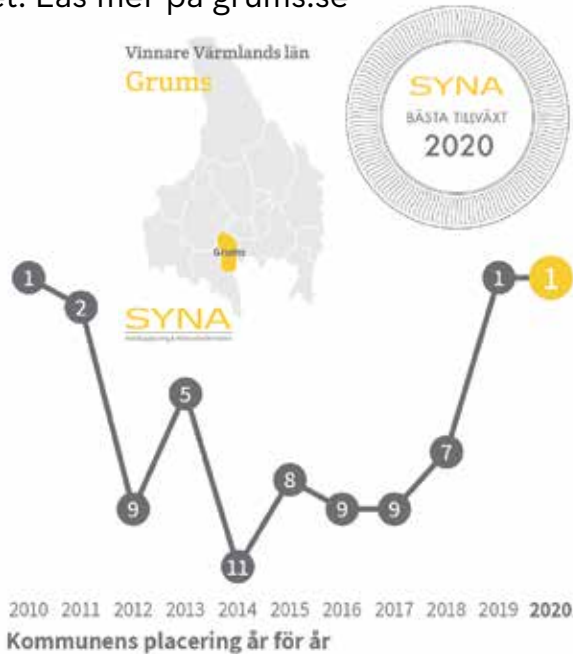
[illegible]t. Läs mer på grums.se

Vinnare Värmlands län
Grums

SYNA
BÄSTA TILLVÄXT
2020

Grums

SYNA
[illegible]

1 2 9 5 11 8 9 9 7 1 1

2010 2011 2012 2013 2014 2015 2016 2017 2018 2019 2020
Kommunens placering år för år